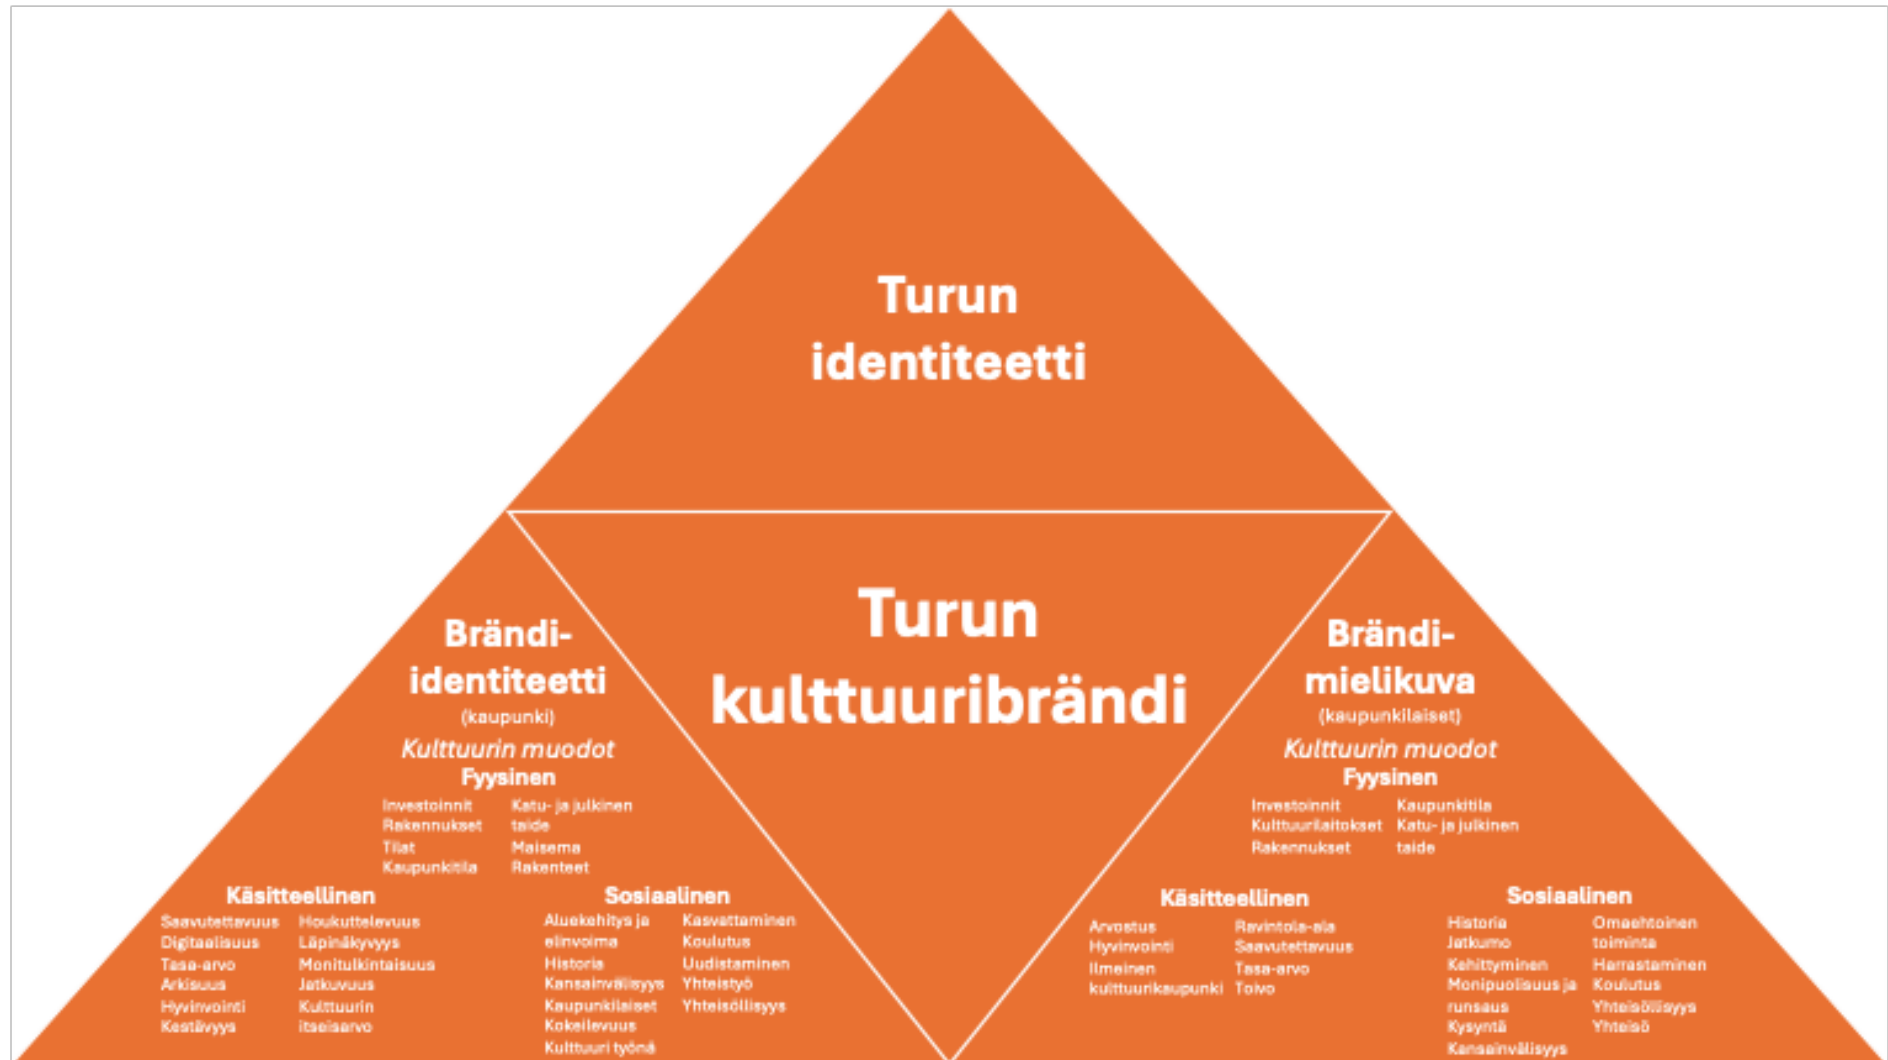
Turun identiteetti

Brändi-identiteetti
(kaupunki)
Kulttuurin muodot
Fyysinen
Investoinnit
Rakennukset
Tilat
Kaupunkitila
Katu- ja julkinen taide
Maisema
Rakenteet

Käsitteellinen
Saavutettavuus
Digitaalisuus
Tasa-arvo
Arkisuus
Hyvinvointi
Kestävyys
Houkuttelevuus
Läpinäkyvyys
Monitulkintaisuus
Jatkuvuus
Kulttuurin itseisarvo

Sosiaalinen
Aluekehitys ja elinvoima
Historia
Kansainvälisyys
Kaupunkilaiset
Kokeilevuus
Kulttuuri työnä
Kasvattaminen
Koulutus
Uudistaminen
Yhteistyö
Yhteisöllisyys

Turun kulttuuribrändi

Brändi-mielikuva
(kaupunkilaiset)
Kulttuurin muodot
Fyysinen
Investoinnit
Kulttuurilaitokset
Rakennukset
Kaupunkitila
Katu- ja julkinen taide

Käsitteellinen
Arvostus
Hyvinvointi
Ilmeinen kulttuurikaupunki
Ravintola-ala
Saavutettavuus
Tasa-arvo
Toivo

Sosiaalinen
Historia
Jatkumo
Kehittyminen
Monipuolisuus ja runsaus
Kysyntä
Kansainvälisyys
Omaehtoinen toiminta
Harrastaminen
Koulutus
Yhteisöllisyys
Yhteisö